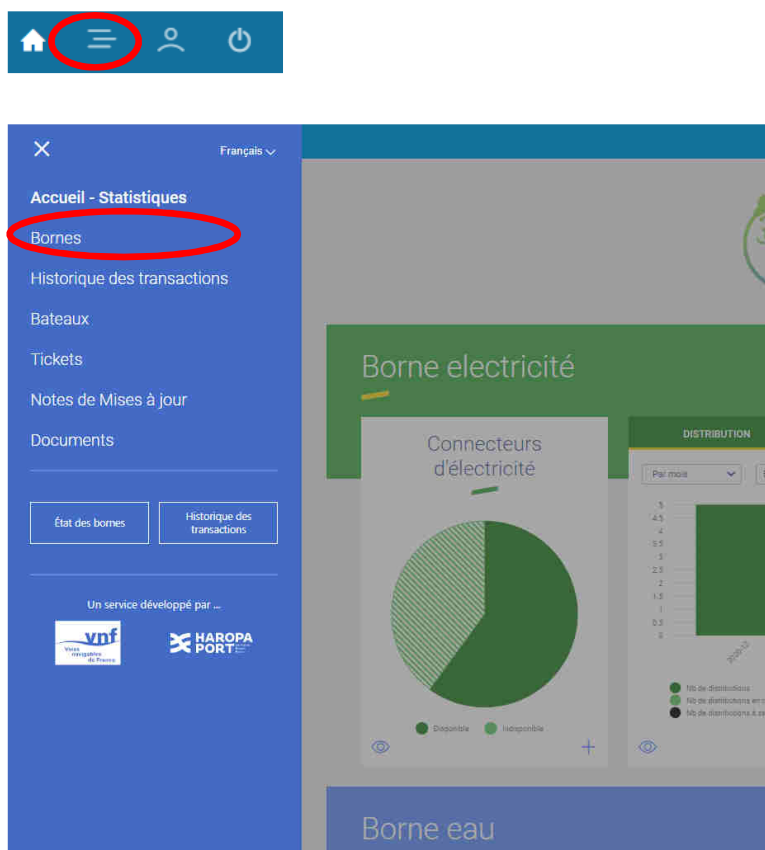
Français

Accueil - Statistiques

Bornes

Historique des transactions

Bateaux

Tickets

Notes de Mises à jour

Documents

État des bornes

Historique des transactions

Un service développé par ...

vnf
Voies navigables de France

HAROPA PORT

Borne electricité

Connecteurs d'électricité

Disponible
Indisponible

DISTRIBUTION

Par mois

5
4.5
4
3.5
3
2.5
2
1.5
1
0.5
0

2020-12

Nb de distributions
Nb de distributions en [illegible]
Nb de distributions à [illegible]

Borne eau